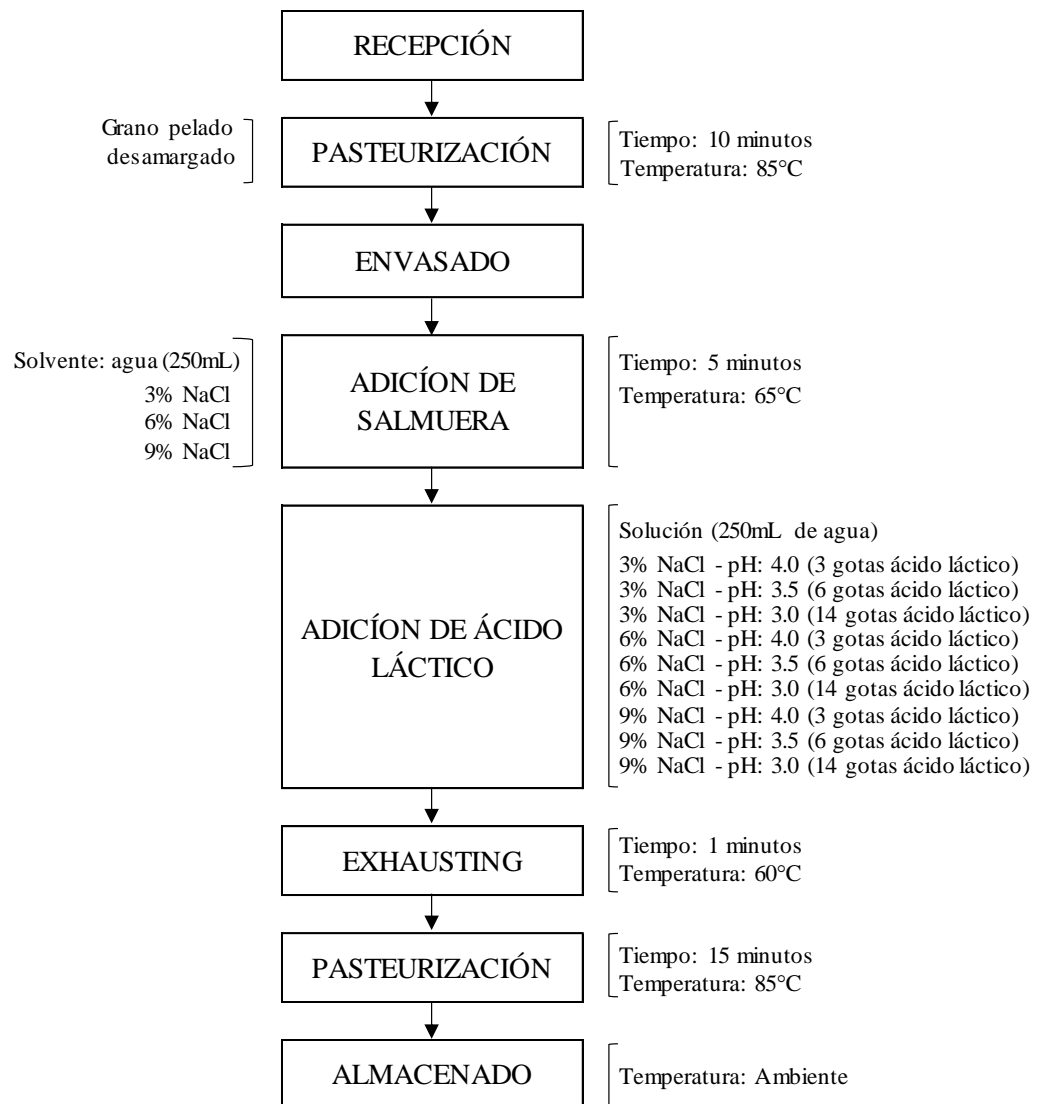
RECEPCIÓN

Grano pelado desamargado

PASTEURIZACIÓN

Tiempo: 10 minutos
Temperatura: 85°C

ENVASADO

Solvente: agua (250mL)
3% NaCl
6% NaCl
9% NaCl

ADICÍON DE SALMUERA

Tiempo: 5 minutos
Temperatura: 65°C

ADICÍON DE ÁCIDO LÁCTICO

Solución (250mL de agua)
3% NaCl - pH: 4.0 (3 gotas ácido láctico)
3% NaCl - pH: 3.5 (6 gotas ácido láctico)
3% NaCl - pH: 3.0 (14 gotas ácido láctico)
6% NaCl - pH: 4.0 (3 gotas ácido láctico)
6% NaCl - pH: 3.5 (6 gotas ácido láctico)
6% NaCl - pH: 3.0 (14 gotas ácido láctico)
9% NaCl - pH: 4.0 (3 gotas ácido láctico)
9% NaCl - pH: 3.5 (6 gotas ácido láctico)
9% NaCl - pH: 3.0 (14 gotas ácido láctico)

EXHAUSTING

Tiempo: 1 minutos
Temperatura: 60°C

PASTEURIZACIÓN

Tiempo: 15 minutos
Temperatura: 85°C

ALMACENADO

Temperatura: Ambiente